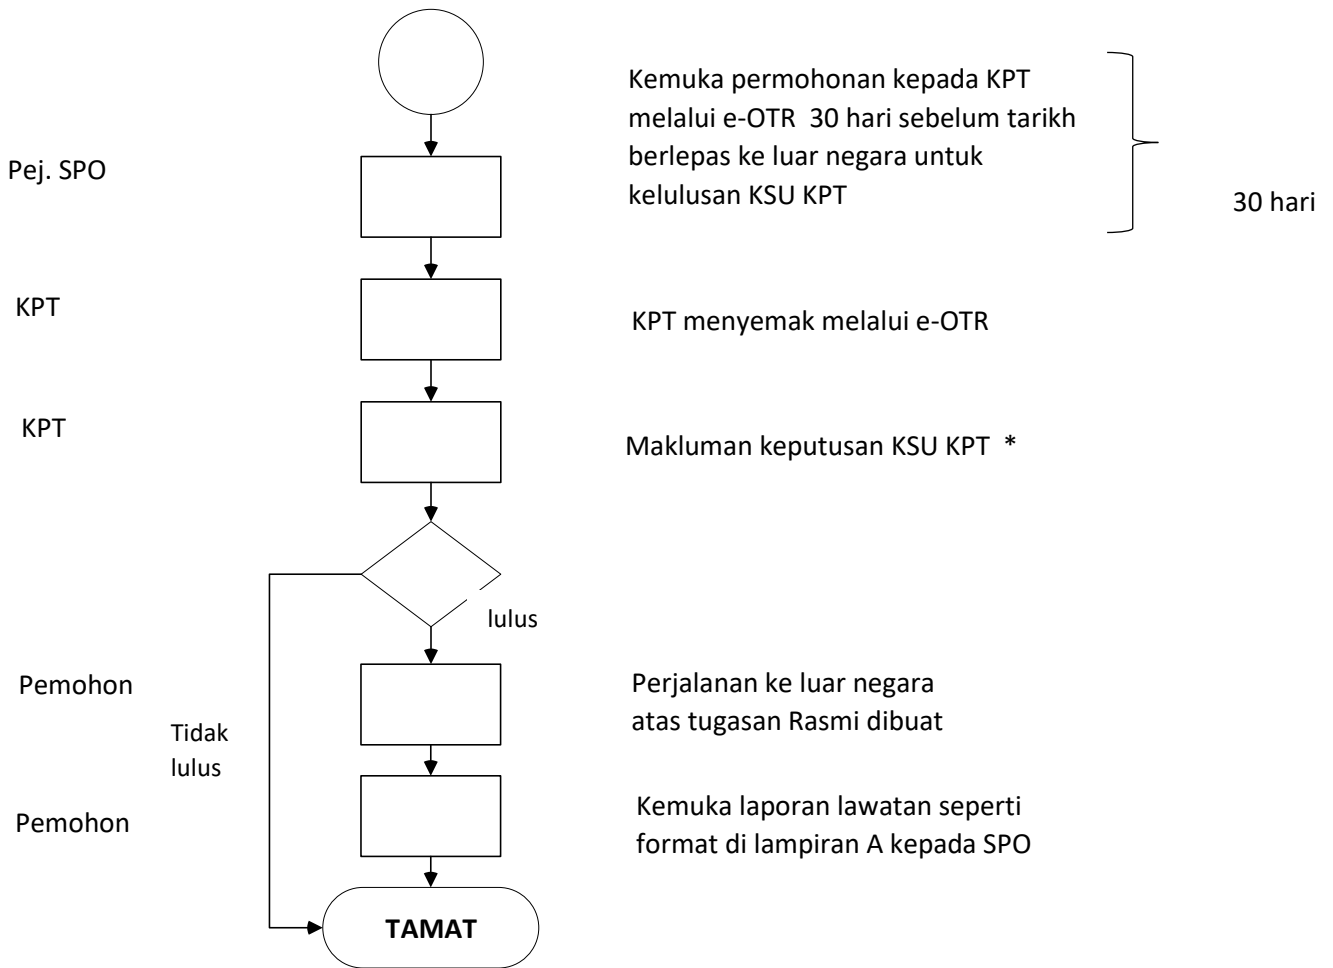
Pej. SPO

Kemuka permohonan kepada KPT melalui e-OTR 30 hari sebelum tarikh berlepas ke luar negara untuk kelulusan KSU KPT

30 hari

KPT

KPT menyemak melalui e-OTR

KPT

Makluman keputusan KSU KPT *

lulus

Pemohon

Perjalanan ke luar negara atas tugasan Rasmi dibuat

Tidak lulus

Pemohon

Kemuka laporan lawatan seperti format di lampiran A kepada SPO

TAMAT